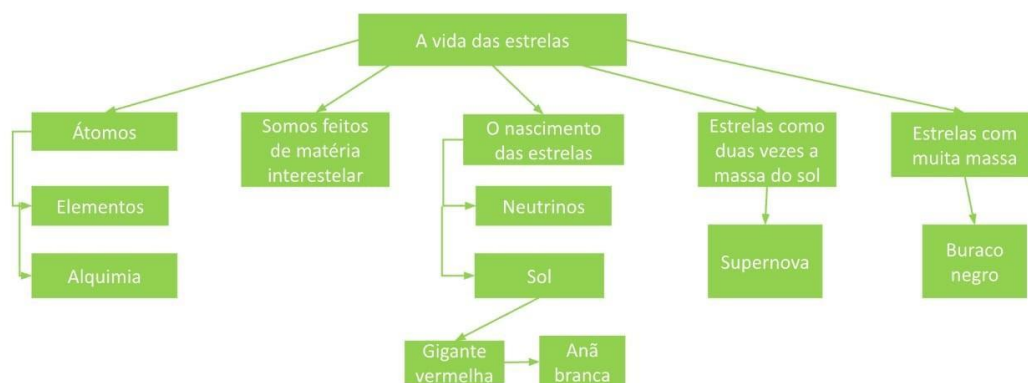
A vida das estrelas

Átomos

Elementos

Alquimia

Somos feitos de matéria interestelar

O nascimento das estrelas

Neutrinos

Sol

Gigante vermelha

Anã branca

Estrelas como duas vezes a massa do sol

Supernova

Estrelas com muita massa

Buraco negro